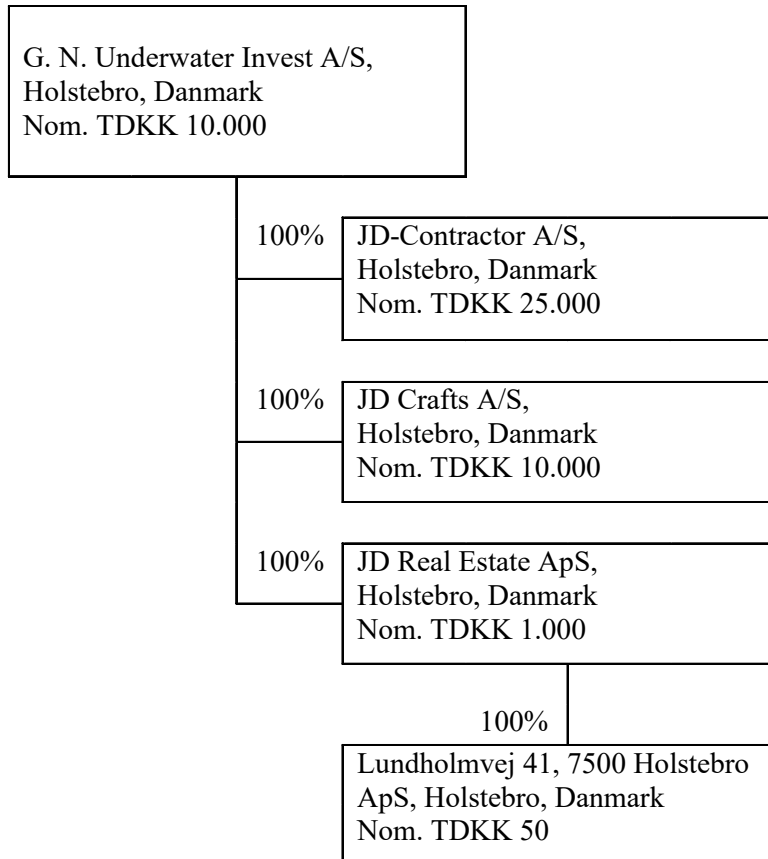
G. N. Underwater Invest A/S,
Holstebro, Danmark
Nom. TDKK 10.000

100%

JD-Contractor A/S,
Holstebro, Danmark
Nom. TDKK 25.000

100%

JD Crafts A/S,
Holstebro, Danmark
Nom. TDKK 10.000

100%

JD Real Estate ApS,
Holstebro, Danmark
Nom. TDKK 1.000

100%

Lundholmvej 41, 7500 Holstebro
ApS, Holstebro, Danmark
Nom. TDKK 50